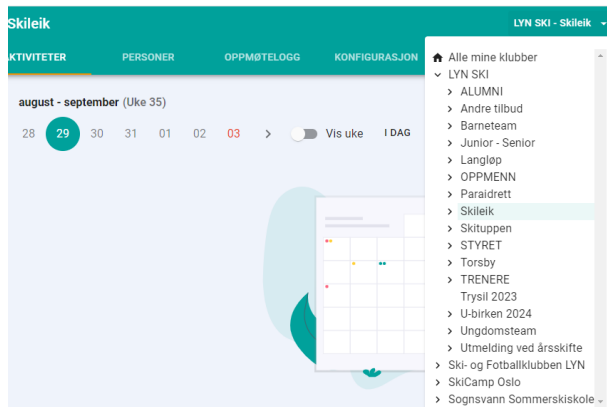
Skileik

LYN SKI - Skileik

AKTIVITETER PERSONER OPPMØTELOGG KONFIGURASJON

august - september (Uke 35)

28 29 30 31 01 02 03 > Vis uke I DAG

Alle mine klubber
LYN SKI
ALUMNI
Andre tilbud
Barneteam
Junior - Senior
Langløp
OPPMENN
Paraidrett
Skileik
Skituppen
STYRET
Torsby
TRENERE
Trysil 2023
U-birken 2024
Ungdomsteam
Utmelding ved årsskifte
Ski- og Fotballklubben LYN
SkiCamp Oslo
Sognsvann Sommerskiskole